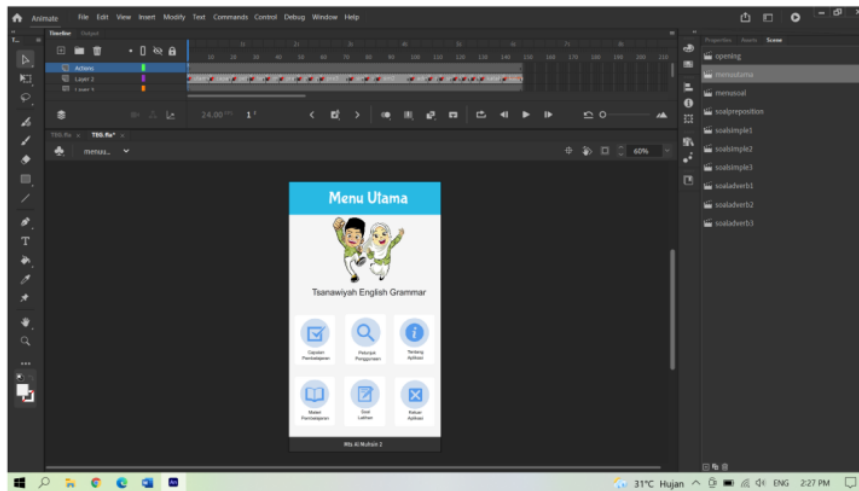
Animate File Edit View Insert Modify Text Commands Control Debug Window Help

Timeline Output

Actions
Layer 2
Layer 1

24.00 FPS 1 F

TEG.fla* TEG.fla*

menuu...

60%

Menu Utama

Tsanawiyah English Grammar

Capaian Pembelajaran
Petunjuk Penggunaan
Tentang Aplikasi
Materi Pembelajaran
Soal Latihan
Keluar Aplikasi

Mts Al Muhsin 2

Properties Assets Scene

opening
menuutama
menusoal
soalpreposition
soalsimple1
soalsimple2
soalsimple3
soaladverb1
soaladverb2
soaladverb3

31°C Hujan ENG 2:27 PM